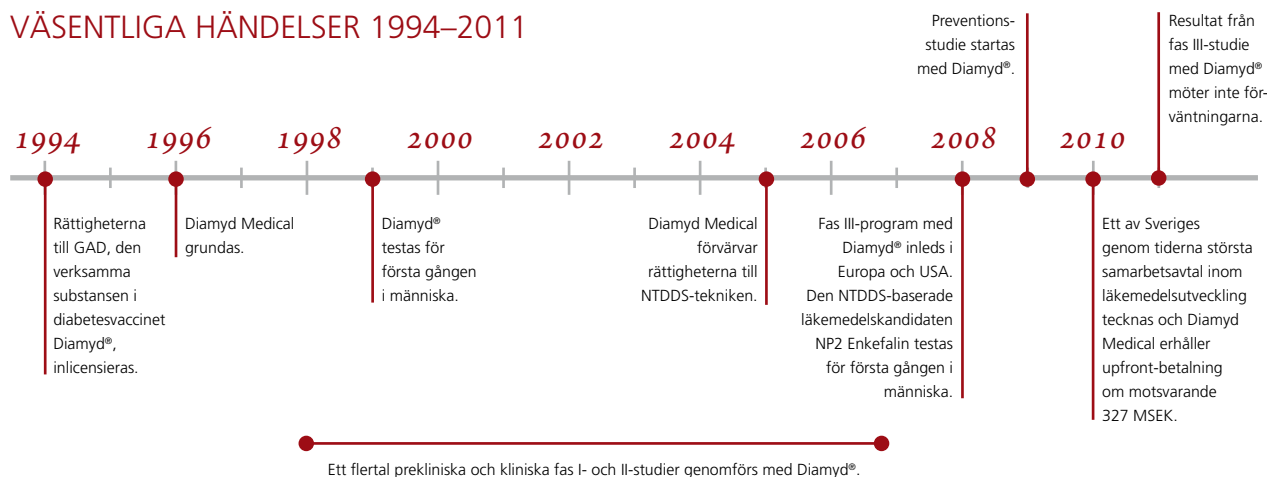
VÄSENTLIGA HÄNDELSER 1994–2011

Preventionsstudie startas med Diamyd®.

Resultat från fas III-studie med Diamyd® möter inte förväntningarna.

1994 1996 1998 2000 2002 2004 2006 2008 2010

Rättigheterna till GAD, den verksamma substansen i diabetesvaccinet Diamyd®, inlicensieras.

Diamyd Medical grundas.

Diamyd® testas för första gången i människa.

Diamyd Medical förvärvar rättigheterna till NTDDS-tekniken.

Fas III-program med Diamyd® inleds i Europa och USA. Den NTDDS-baserade läkemedelskandidaten NP2 Enkefalin testas för första gången i människa.

Ett av Sveriges genom tiderna största samarbetsavtal inom läkemedelsutveckling tecknas och Diamyd Medical erhåller upfront-betalning om motsvarande 327 MSEK.

Ett flertal prekliniska och kliniska fas I- och II-studier genomförs med Diamyd®.